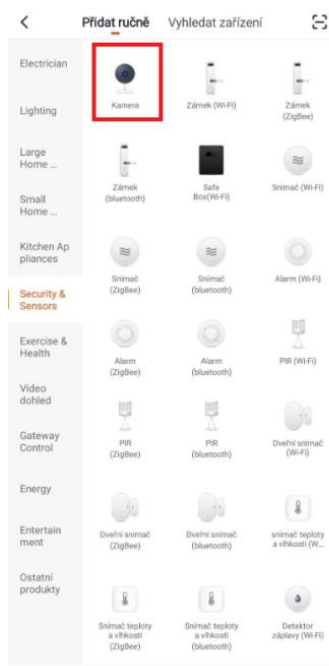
<

Přidat ručně Vyhledat zařízení

Electrician

Lighting

Large Home ...

Small Home ...

Kitchen Ap pliances

Security & Sensors

Exercise & Health

Video dohled

Gateway Control

Energy

Entertain ment

Ostatní produkty

Kamera

Zámek (Wi-Fi)

Zámek (ZigBee)

Zámek (bluetooth)

Safe Box(Wi-Fi)

Snímač (Wi-Fi)

Snímač (ZigBee)

Snímač (bluetooth)

Alarm (Wi-Fi)

Alarm (ZigBee)

Alarm (bluetooth)

PIR (Wi-Fi)

PIR (ZigBee)

PIR (bluetooth)

Dveřní snímač (Wi-Fi)

Dveřní snímač (ZigBee)

Dveřní snímač (bluetooth)

snímač teploty a vlhkosti (W...

Snímač teploty a vlhkosti (ZigBee)

Snímač teploty a vlhkosti (bluetooth)

Detektor záplavy (Wi-Fi)